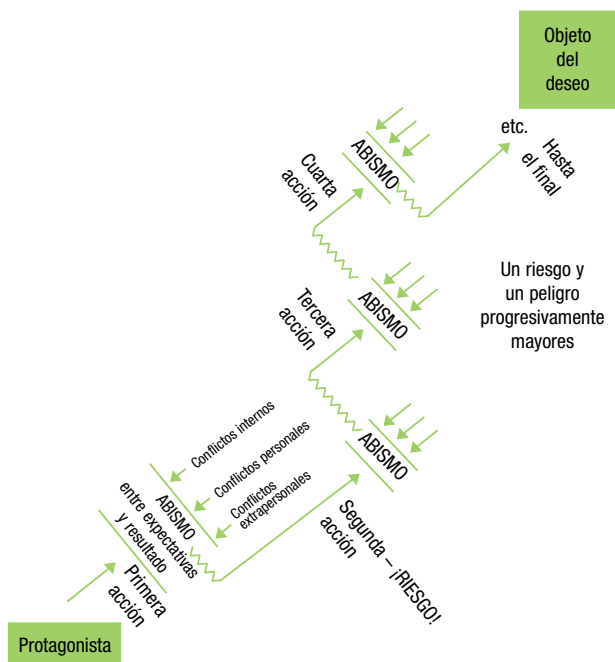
Objeto del deseo

etc.

Hasta el final

ABISMO

Cuarta acción

Un riesgo y un peligro progresivamente mayores

ABISMO

Tercera acción

ABISMO

Conflictos internos

Conflictos personales

Conflictos extrapersonales

ABISMO entre expectativas y resultado

Segunda – ¡RIESGO! acción

Primera acción

Protagonista